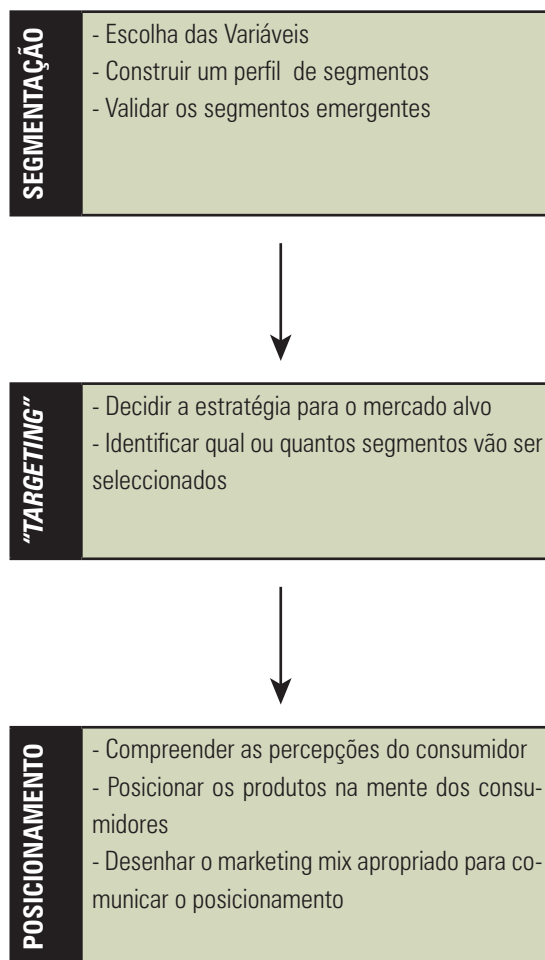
SEGMENTAÇÃO

- Escolha das Variáveis
- Construir um perfil de segmentos
- Validar os segmentos emergentes

"TARGETING"

- Decidir a estratégia para o mercado alvo
- Identificar qual ou quantos segmentos vão ser seleccionados

POSICIONAMENTO

- Compreender as percepções do consumidor
- Posicionar os produtos na mente dos consumidores
- Desenhar o marketing mix apropriado para comunicar o posicionamento